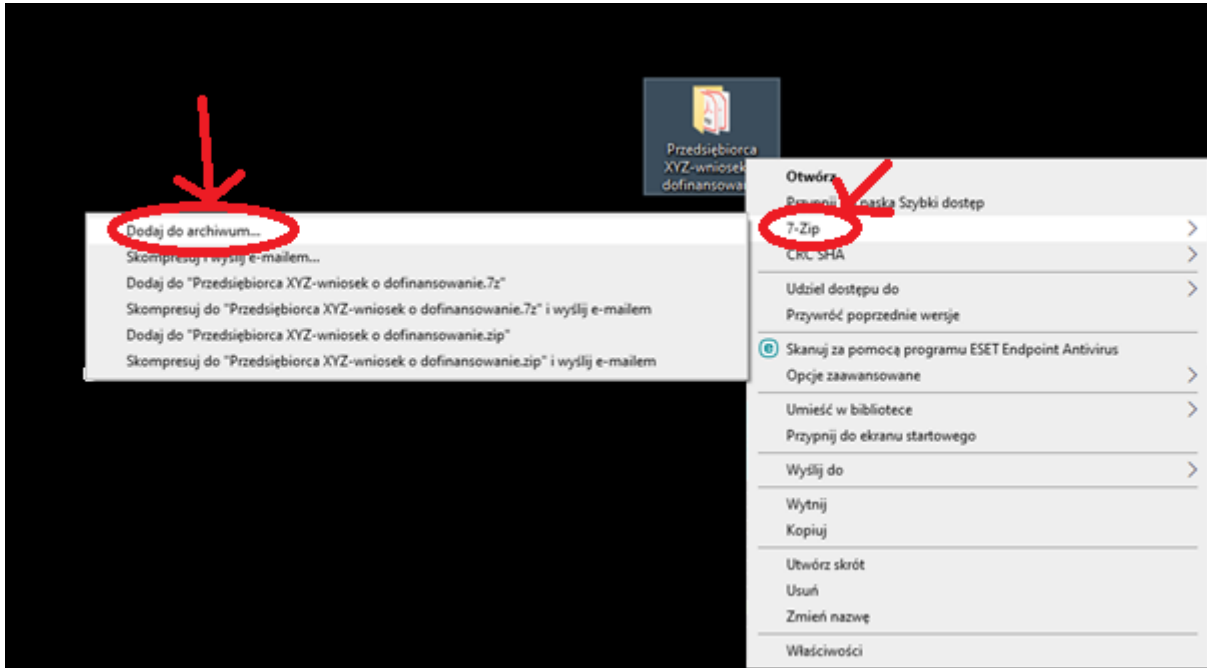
Przedsiębiorca XYZ-wniosek dofinansowa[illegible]

Dodaj do archiwum...
Skompresuj i wyślij e-mailem...
Dodaj do "Przedsiębiorca XYZ-wniosek o dofinansowanie.7z"
Skompresuj do "Przedsiębiorca XYZ-wniosek o dofinansowanie.7z" i wyślij e-mailem
Dodaj do "Przedsiębiorca XYZ-wniosek o dofinansowanie.zip"
Skompresuj do "Przedsiębiorca XYZ-wniosek o dofinansowanie.zip" i wyślij e-mailem

Otwórz
Przypnij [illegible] paska Szybki dostęp
7-Zip
CRC SHA
Udziel dostępu do
Przywróć poprzednie wersje
Skanuj za pomocą programu ESET Endpoint Antivirus
Opcje zaawansowane
Umieść w bibliotece
Przypnij do ekranu startowego
Wyślij do
Wytnij
Kopiuj
Utwórz skrót
Usuń
Zmień nazwę
Właściwości